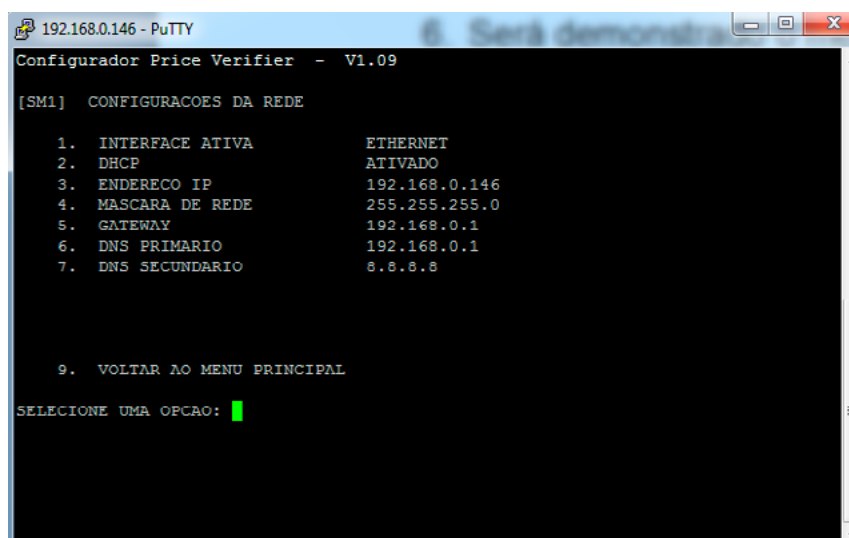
192.168.0.146 - PuTTY

6. Será demonstra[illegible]

Configurador Price Verifier - V1.09

[SM1] CONFIGURACOES DA REDE

1. INTERFACE ATIVA ETHERNET
2. DHCP ATIVADO
3. ENDERECO IP 192.168.0.146
4. MASCARA DE REDE 255.255.255.0
5. GATEWAY 192.168.0.1
6. DNS PRIMARIO 192.168.0.1
7. DNS SECUNDARIO 8.8.8.8

9. VOLTAR AO MENU PRINCIPAL

SELECIONE UMA OPCAO: